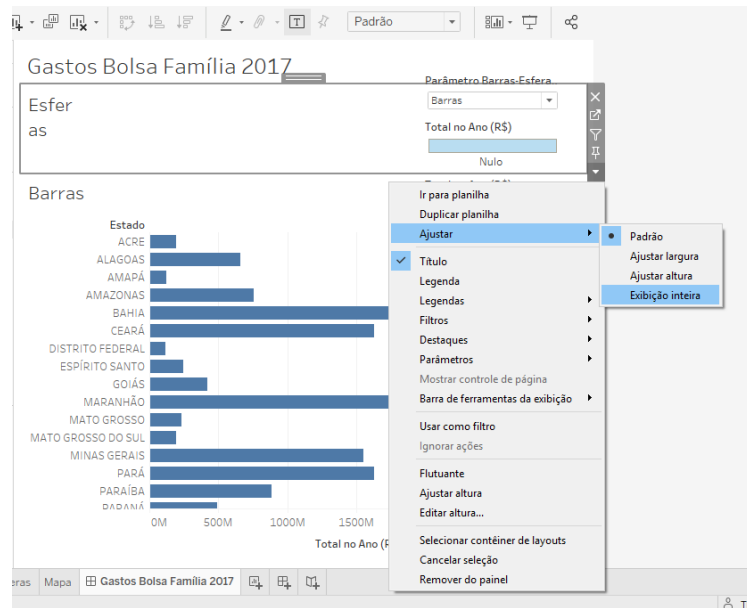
Padrão

Gastos Bolsa Família 2017

Esfer
as

Parâmetro Barras-Esfera
Barras
Total no Ano (R$)
Nulo

Barras

Estado
ACRE
ALAGOAS
AMAPÁ
AMAZONAS
BAHIA
CEARÁ
DISTRITO FEDERAL
ESPÍRITO SANTO
GOIÁS
MARANHÃO
MATO GROSSO
MATO GROSSO DO SUL
MINAS GERAIS
PARÁ
PARAÍBA
PARANÁ

0M 500M 1000M 1500M
Total no Ano (R

Ir para planilha
Duplicar planilha
Ajustar
Título
Legenda
Legendas
Filtros
Destaques
Parâmetros
Mostrar controle de página
Barra de ferramentas da exibição
Usar como filtro
Ignorar ações
Flutuante
Ajustar altura
Editar altura...
Selecionar contêiner de layouts
Cancelar seleção
Remover do painel

Padrão
Ajustar largura
Ajustar altura
Exibição inteira

eras Mapa Gastos Bolsa Família 2017